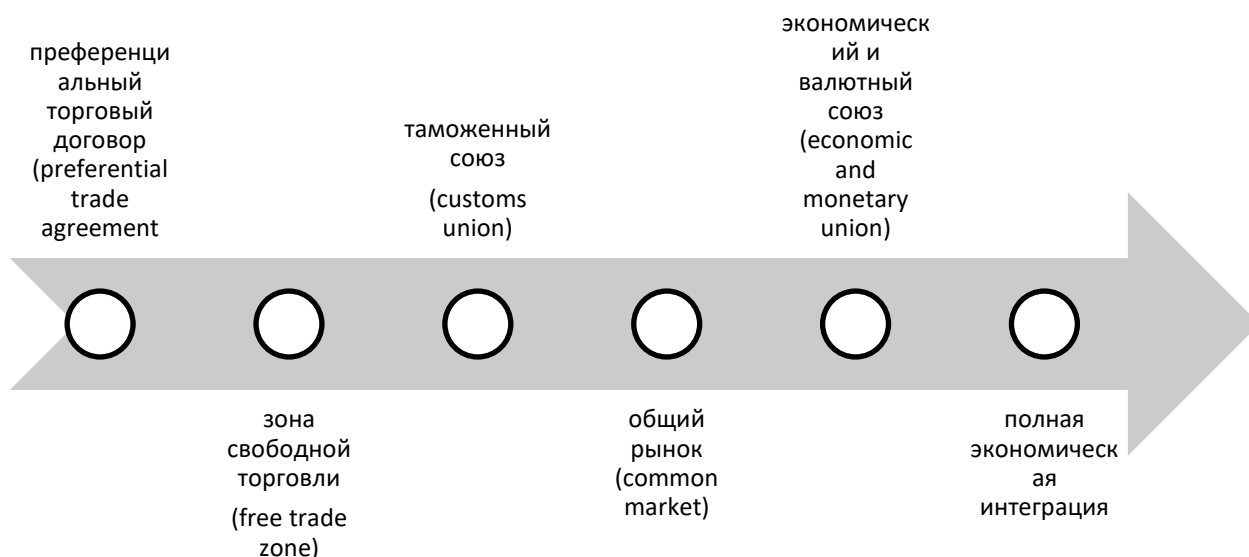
преференциальный торговый договор (preferential trade agreement

таможенный союз

(customs union)

экономический и валютный союз (economic and monetary union)

зона свободной торговли

(free trade zone)

общий рынок (common market)

полная экономическая интеграция